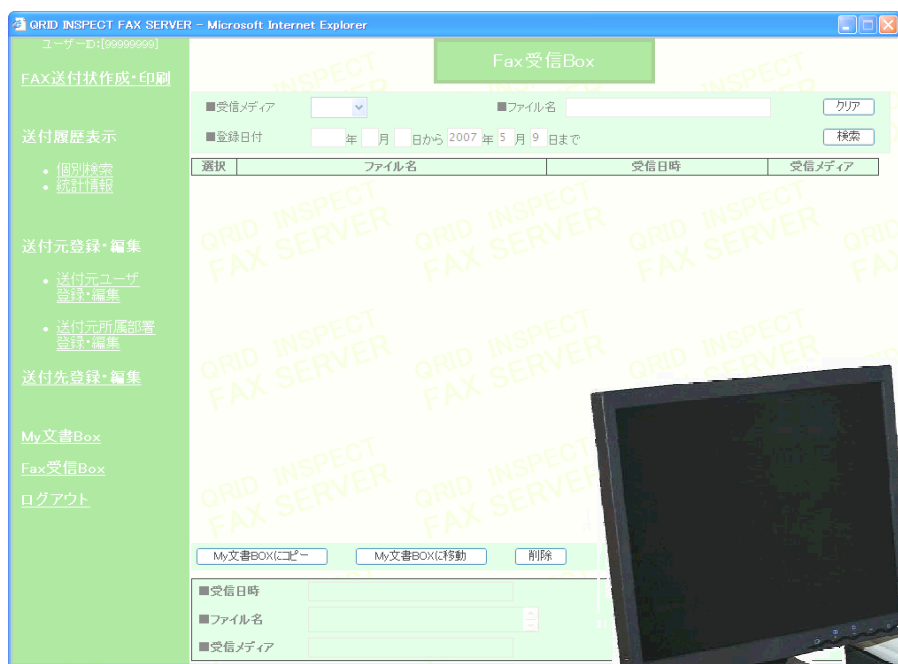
QRID INSPECT FAX SERVER – Microsoft Internet Explorer

ユーザーID:[99999999]

FAX送付状作成・印刷

送付履歴表示

• 個別検索
• 統計情報

送付元登録・編集

• 送付元ユーザ登録・編集
• 送付元所属部署登録・編集

送付先登録・編集

My文書Box

Fax受信Box

ログアウト

Fax受信Box

■受信メディア

■ファイル名

クリア

■登録日付 年 月 日から 2007 年 5 月 9 日まで

検索

| 選択 | ファイル名 | 受信日時 | 受信メディア |
|---|---|---|---|

QRID INSPECT FAX SERVER

My文書BOXにコピー

My文書BOXに移動

削除

■受信日時

■ファイル名

■受信メディア